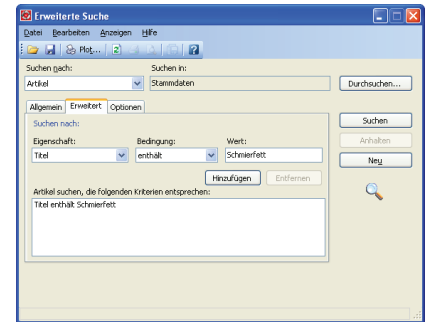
Erweiterte Suche

Datei Bearbeiten Anzeigen Hilfe

Plot...

Suchen nach:
Artikel

Suchen in:
Stammdaten

Durchsuchen...

Allgemein Erweitert Optionen

Suchen nach:

Eigenschaft:
Titel

Bedingung:
enthält

Wert:
Schmierfett

Hinzufügen Entfernen

Artikel suchen, die folgenden Kriterien entsprechen:
Titel enthält Schmierfett

Suchen
Anhalten
Neu